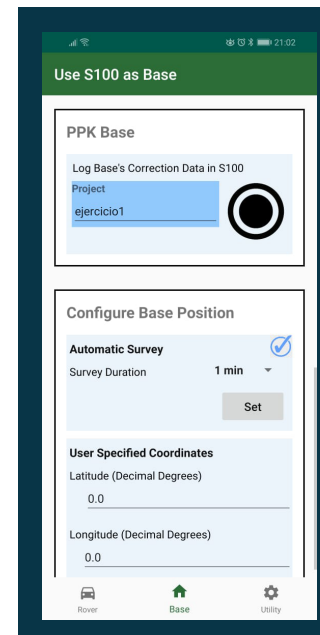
21:02

Use S100 as Base

PPK Base

Log Base's Correction Data in S100

Project

ejercicio1

Configure Base Position

Automatic Survey

Survey Duration 1 min

Set

User Specified Coordinates

Latitude (Decimal Degrees)

0.0

Longitude (Decimal Degrees)

0.0

Rover Base Utility